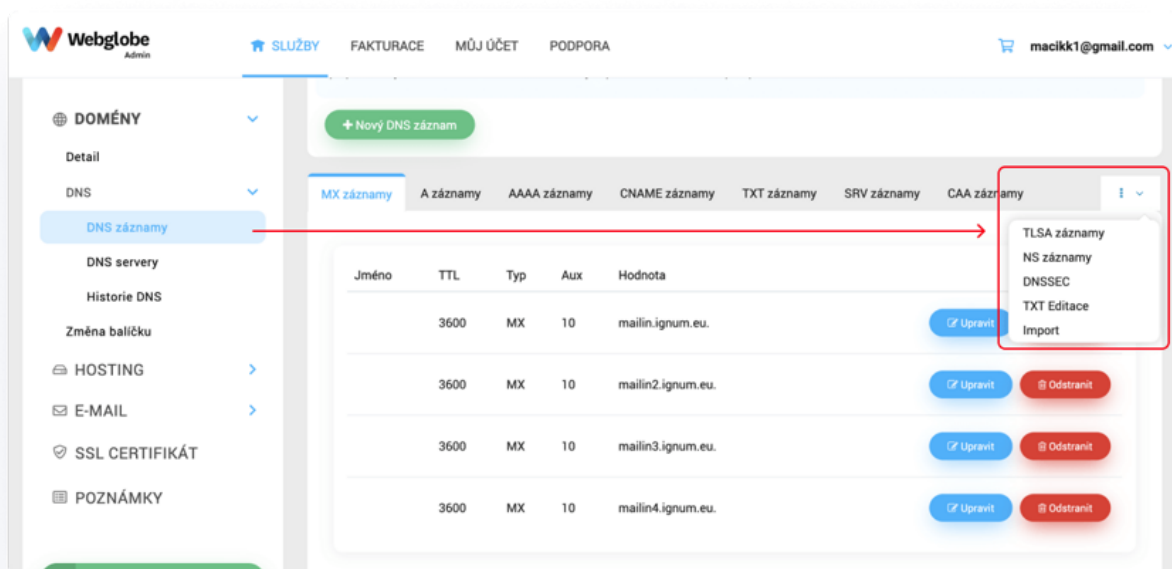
Webglobe
Admin

SLUŽBY FAKTURACE MŮJ ÚČET PODPORA

macikk1@gmail.com

DOMÉNY
Detail
DNS
DNS záznamy
DNS servery
Historie DNS
Změna balíčku
HOSTING
E-MAIL
SSL CERTIFIKÁT
POZNÁMKY

+ Nový DNS záznam

MX záznamy | A záznamy | AAAA záznamy | CNAME záznamy | TXT záznamy | SRV záznamy | CAA záznamy

TLSA záznamy
NS záznamy
DNSSEC
TXT Editace
Import

| Jméno | TTL | Typ | Aux | Hodnota | |
|---|---|---|---|---|---|
| | 3600 | MX | 10 | mailin.ignum.eu. | Upravit |
| | 3600 | MX | 10 | mailin2.ignum.eu. | Upravit Odstranit |
| | 3600 | MX | 10 | mailin3.ignum.eu. | Upravit Odstranit |
| | 3600 | MX | 10 | mailin4.ignum.eu. | Upravit Odstranit |